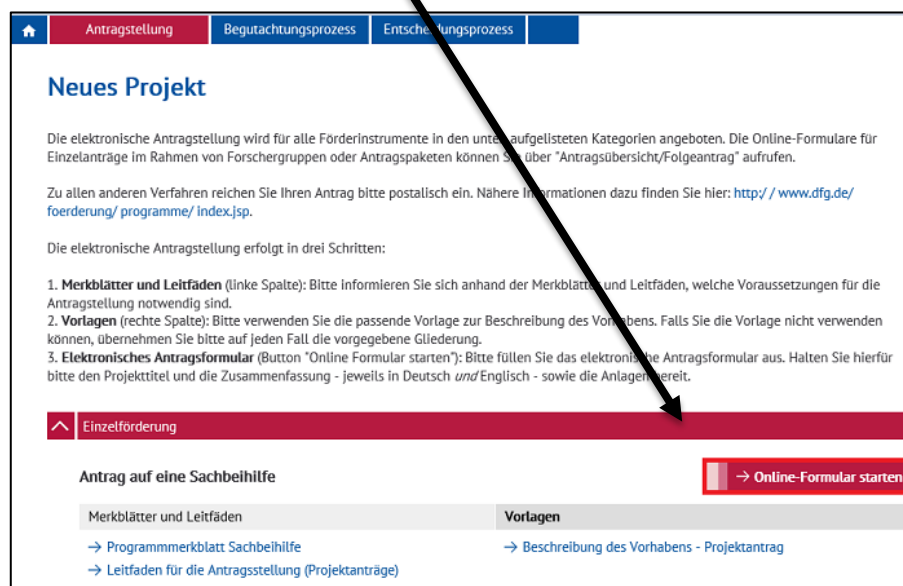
Antragstellung | Begutachtungsprozess | Entsch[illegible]ungsprozess

Neues Projekt

Die elektronische Antragstellung wird für alle Förderinstrumente in den unte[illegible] aufgelisteten Kategorien angeboten. Die Online-Formulare für Einzelanträge im Rahmen von Forschergruppen oder Antragspaketen können S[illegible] über "Antragsübersicht/Folgeantrag" aufrufen.

Zu allen anderen Verfahren reichen Sie Ihren Antrag bitte postalisch ein. Nähere In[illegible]rmationen dazu finden Sie hier: http:/ / www.dfg.de/ foerderung/ programme/ index.jsp.

Die elektronische Antragstellung erfolgt in drei Schritten:

1. Merkblätter und Leitfäden (linke Spalte): Bitte informieren Sie sich anhand der Merkblät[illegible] und Leitfäden, welche Voraussetzungen für die Antragstellung notwendig sind.
2. Vorlagen (rechte Spalte): Bitte verwenden Sie die passende Vorlage zur Beschreibung des Vorhabens. Falls Sie die Vorlage nicht verwenden können, übernehmen Sie bitte auf jeden Fall die vorgegebene Gliederung.
3. Elektronisches Antragsformular (Button "Online Formular starten"): Bitte füllen Sie das elektroni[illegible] Antragsformular aus. Halten Sie hierfür bitte den Projekttitel und die Zusammenfassung - jeweils in Deutsch und Englisch - sowie die Anlage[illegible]ereit.

Einzelförderung

Antrag auf eine Sachbeihilfe

→ Online-Formular starten

| Merkblätter und Leitfäden | Vorlagen |
|---|---|
| → Programmmerkblatt Sachbeihilfe | → Beschreibung des Vorhabens - Projektantrag |
| → Leitfaden für die Antragstellung (Projektanträge) | |